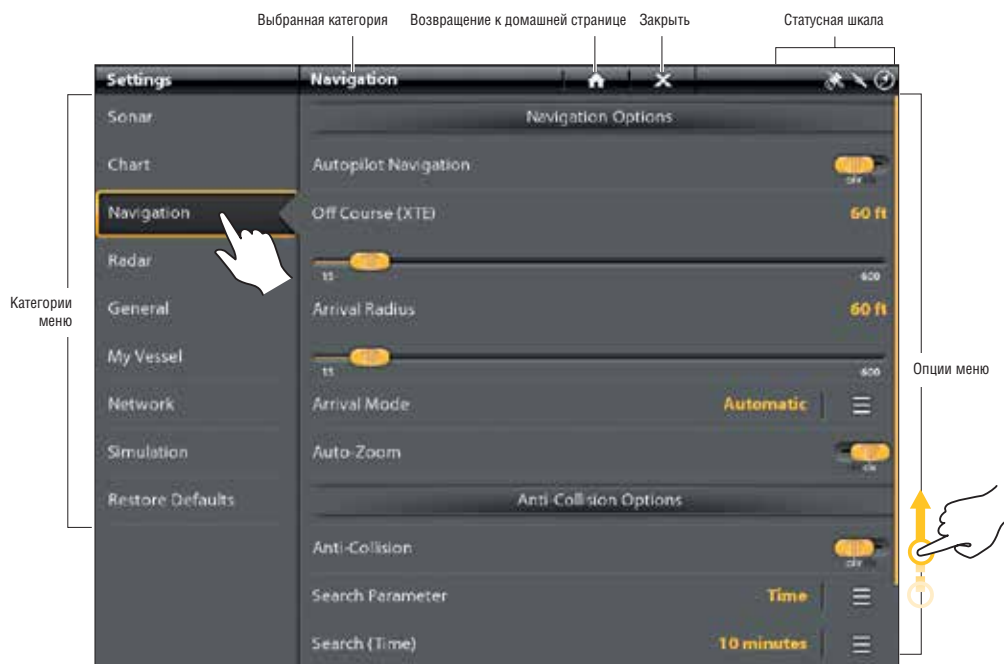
Выбранная категория   Возвращение к домашней странице   Закрыть   Статусная шкала

Settings   Navigation

Sonar
Chart
Navigation
Radar
General
My Vessel
Network
Simulation
Restore Defaults

Категории меню

Navigation Options

Autopilot Navigation   OFF

Off Course (XTE)   60 ft

15   600

Arrival Radius   60 ft

15   600

Arrival Mode   Automatic

Auto-Zoom   ON

Anti-Collision Options

Anti-Collision   OFF

Search Parameter   Time

Search (Time)   10 minutes

Опции меню